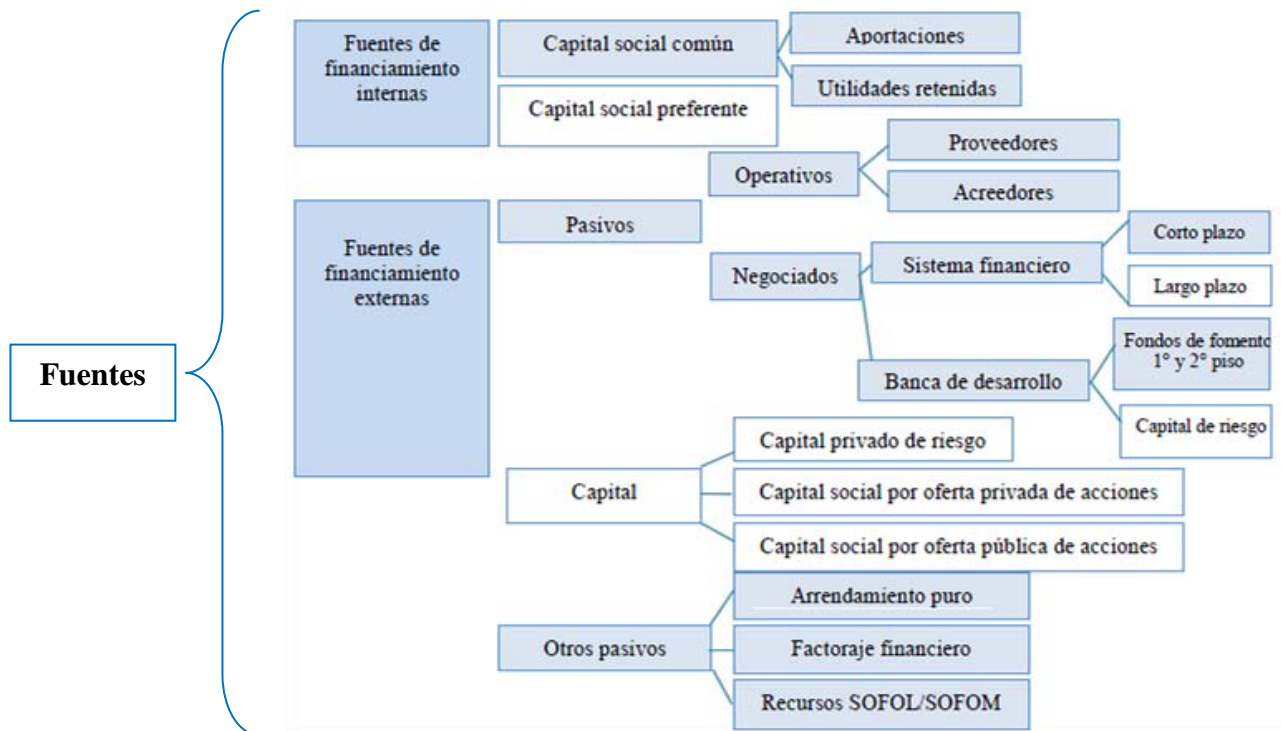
Fuentes

Fuentes de financiamiento internas

Capital social común

Aportaciones

Utilidades retenidas

Capital social preferente

Fuentes de financiamiento externas

Pasivos

Operativos

Proveedores

Acreedores

Negociados

Sistema financiero

Corto plazo

Largo plazo

Banca de desarrollo

Fondos de fomento 1° y 2° piso

Capital de riesgo

Capital

Capital privado de riesgo

Capital social por oferta privada de acciones

Capital social por oferta pública de acciones

Otros pasivos

Arrendamiento puro

Factoraje financiero

Recursos SOFOL/SOFOM